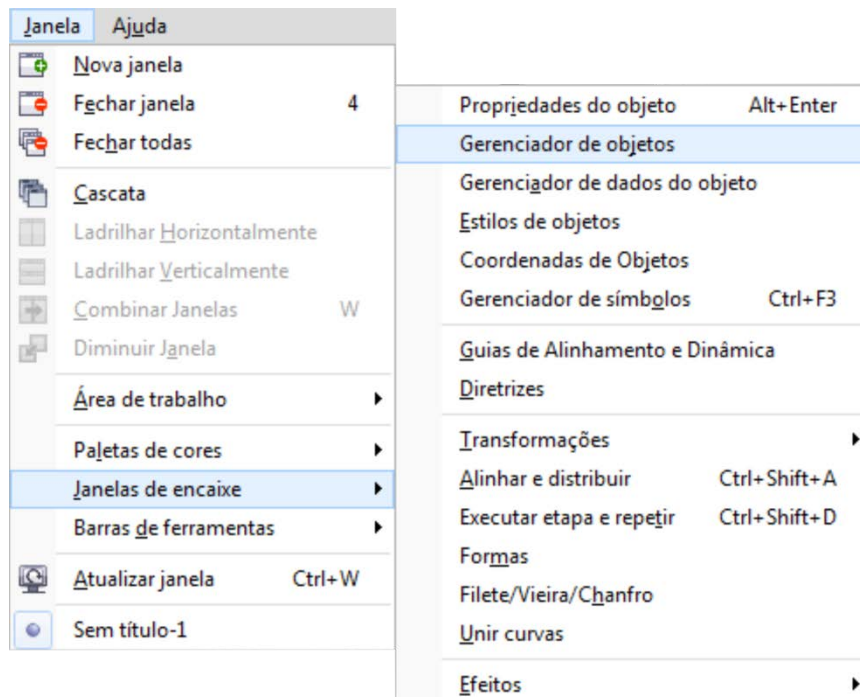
Janela Ajuda

Nova janela
Fechar janela 4
Fechar todas
Cascata
Ladrilhar Horizontalmente
Ladrilhar Verticalmente
Combinar Janelas W
Diminuir Janela
Área de trabalho
Paletas de cores
Janelas de encaixe
Barras de ferramentas
Atualizar janela Ctrl+W
Sem título-1

Propriedades do objeto Alt+Enter
Gerenciador de objetos
Gerenciador de dados do objeto
Estilos de objetos
Coordenadas de Objetos
Gerenciador de símbolos Ctrl+F3
Guias de Alinhamento e Dinâmica
Diretrizes
Transformações
Alinhar e distribuir Ctrl+Shift+A
Executar etapa e repetir Ctrl+Shift+D
Formas
Filete/Vieira/Chanfro
Unir curvas
Efeitos